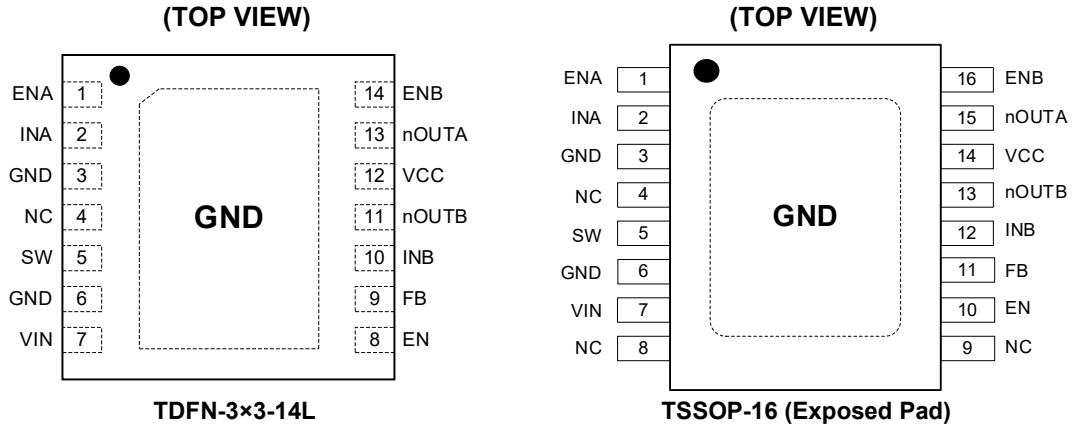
(TOP VIEW)

ENA 1
INA 2
GND 3
NC 4
SW 5
GND 6
VIN 7

GND

14 ENB
13 nOUTA
12 VCC
11 nOUTB
10 INB
9 FB
8 EN

TDFN-3×3-14L

(TOP VIEW)

ENA 1
INA 2
GND 3
NC 4
SW 5
GND 6
VIN 7
NC 8

GND

16 ENB
15 nOUTA
14 VCC
13 nOUTB
12 INB
11 FB
10 EN
9 NC

TSSOP-16 (Exposed Pad)